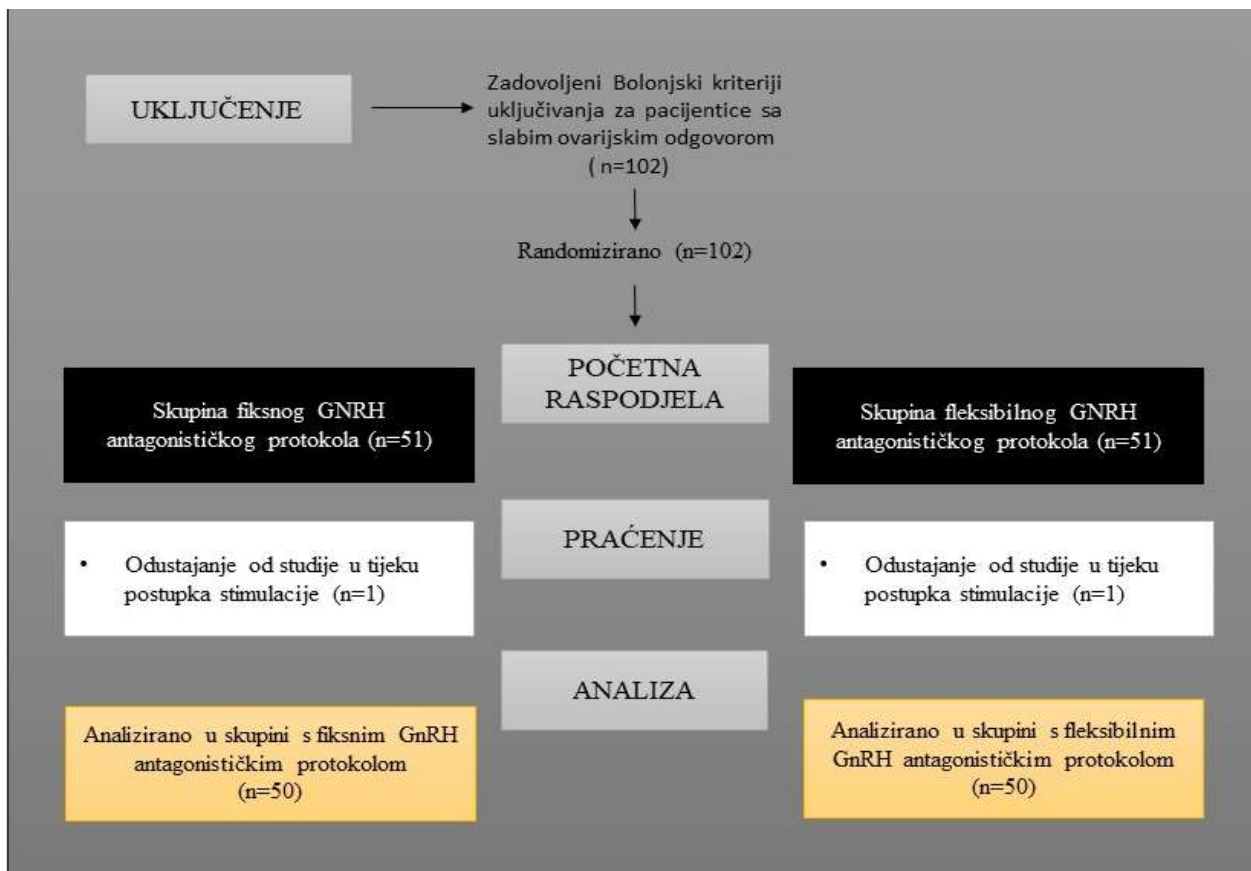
UKLJUČENJE

Zadovoljeni Bolonjski kriteriji uključivanja za pacijentice sa slabim ovarijskim odgovorom ( n=102)

Randomizirano (n=102)

POČETNA RASPODJELA

Skupina fiksnog GNRH antagonističkog protokola (n=51)

Skupina fleksibilnog GNRH antagonističkog protokola (n=51)

PRAĆENJE

• Odustajanje od studije u tijeku postupka stimulacije (n=1)

• Odustajanje od studije u tijeku postupka stimulacije (n=1)

ANALIZA

Analizirano u skupini s fiksnim GnRH antagonističkim protokolom (n=50)

Analizirano u skupini s fleksibilnim GnRH antagonističkim protokolom (n=50)